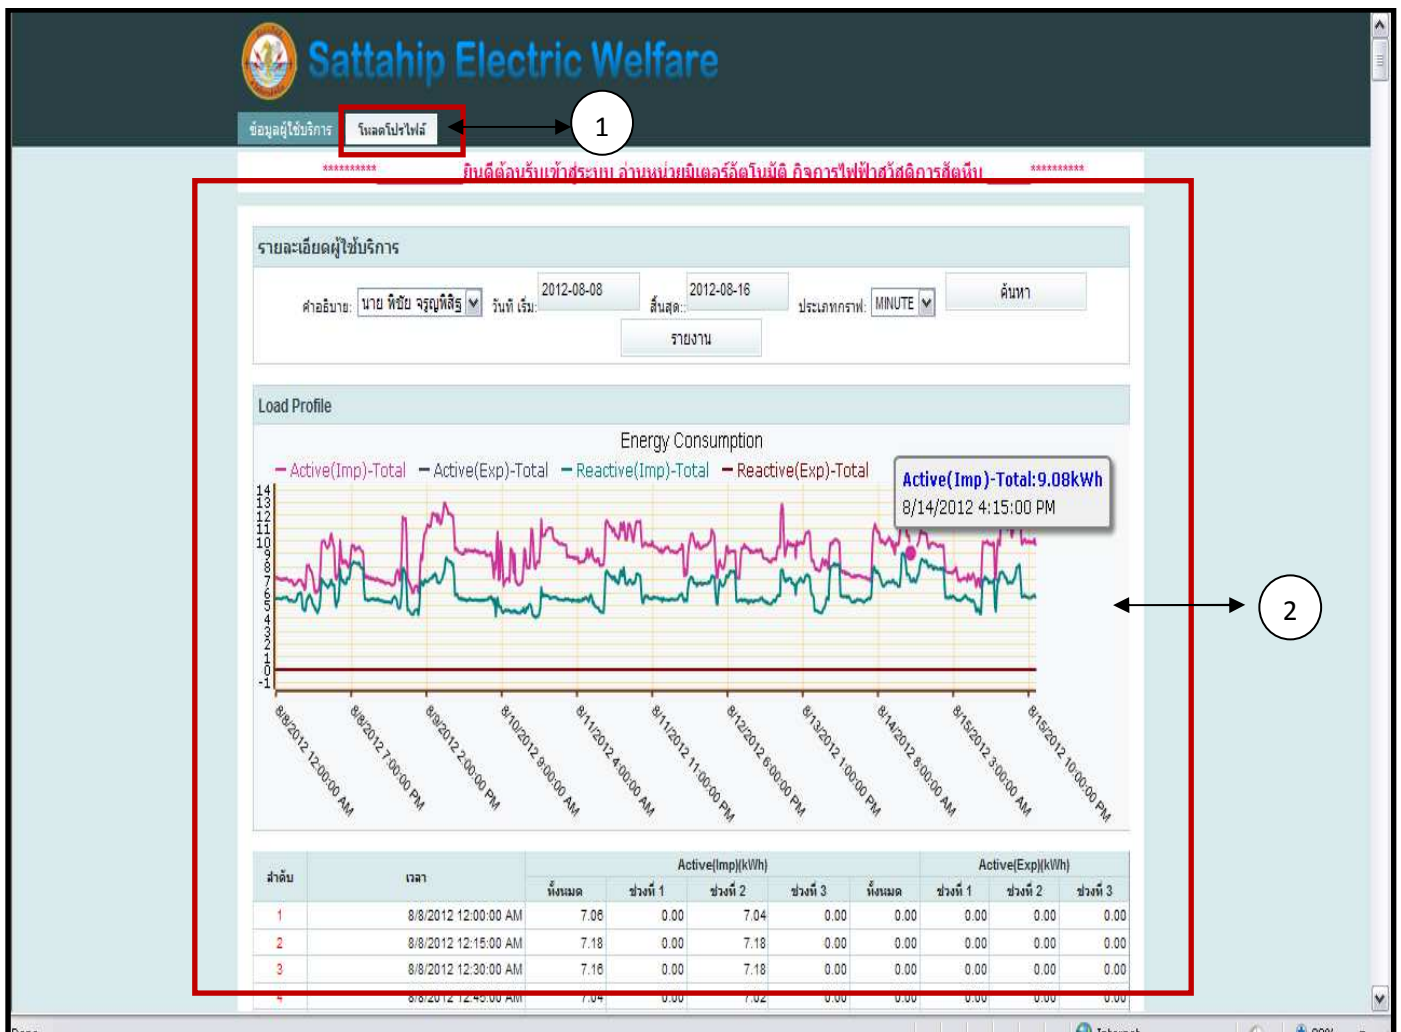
Sattahip Electric Welfare

ข้อมูลผู้ใช้บริการ โหลดโปรไฟล์

1

********** ยินดีต้อนรับเข้าสู่ระบบ อ่านหน่วยมิเตอร์อัตโนมัติ กิจการไฟฟ้าสวัสดิการสัตหีบ **********

รายละเอียดผู้ใช้บริการ

คำอธิบาย: นาย พิชัย จรูญพิสิฐ วันที่ เริ่ม: 2012-08-08 สิ้นสุด: 2012-08-16 ประเภทกราฟ: MINUTE ค้นหา

รายงาน

Load Profile

Energy Consumption

Active(Imp)-Total Active(Exp)-Total Reactive(Imp)-Total Reactive(Exp)-Total

Active(Imp)-Total:9.08kWh
8/14/2012 4:15:00 PM

14 13 12 11 10 9 8 7 6 5 4 3 2 1 0 -1

8/8/2012 12:00:00 AM 8/8/2012 7:00:00 PM 8/9/2012 2:00:00 PM 8/10/2012 9:00:00 AM 8/11/2012 4:00:00 AM 8/11/2012 11:00:00 PM 8/12/2012 6:00:00 PM 8/13/2012 1:00:00 PM 8/14/2012 8:00:00 AM 8/15/2012 3:00:00 AM 8/15/2012 10:00:00 PM

2

| ลำดับ | เวลา | Active(Imp)(kWh) | | | | Active(Exp)(kWh) | | | |
|---|---|---|---|---|---|---|---|---|---|
| | | ทั้งหมด | ช่วงที่ 1 | ช่วงที่ 2 | ช่วงที่ 3 | ทั้งหมด | ช่วงที่ 1 | ช่วงที่ 2 | ช่วงที่ 3 |
| 1 | 8/8/2012 12:00:00 AM | 7.06 | 0.00 | 7.04 | 0.00 | 0.00 | 0.00 | 0.00 | 0.00 |
| 2 | 8/8/2012 12:15:00 AM | 7.18 | 0.00 | 7.18 | 0.00 | 0.00 | 0.00 | 0.00 | 0.00 |
| 3 | 8/8/2012 12:30:00 AM | 7.16 | 0.00 | 7.18 | 0.00 | 0.00 | 0.00 | 0.00 | 0.00 |
| 4 | 8/8/2012 12:45:00 AM | 7.04 | 0.00 | 7.02 | 0.00 | 0.00 | 0.00 | 0.00 | 0.00 |

Done Internet